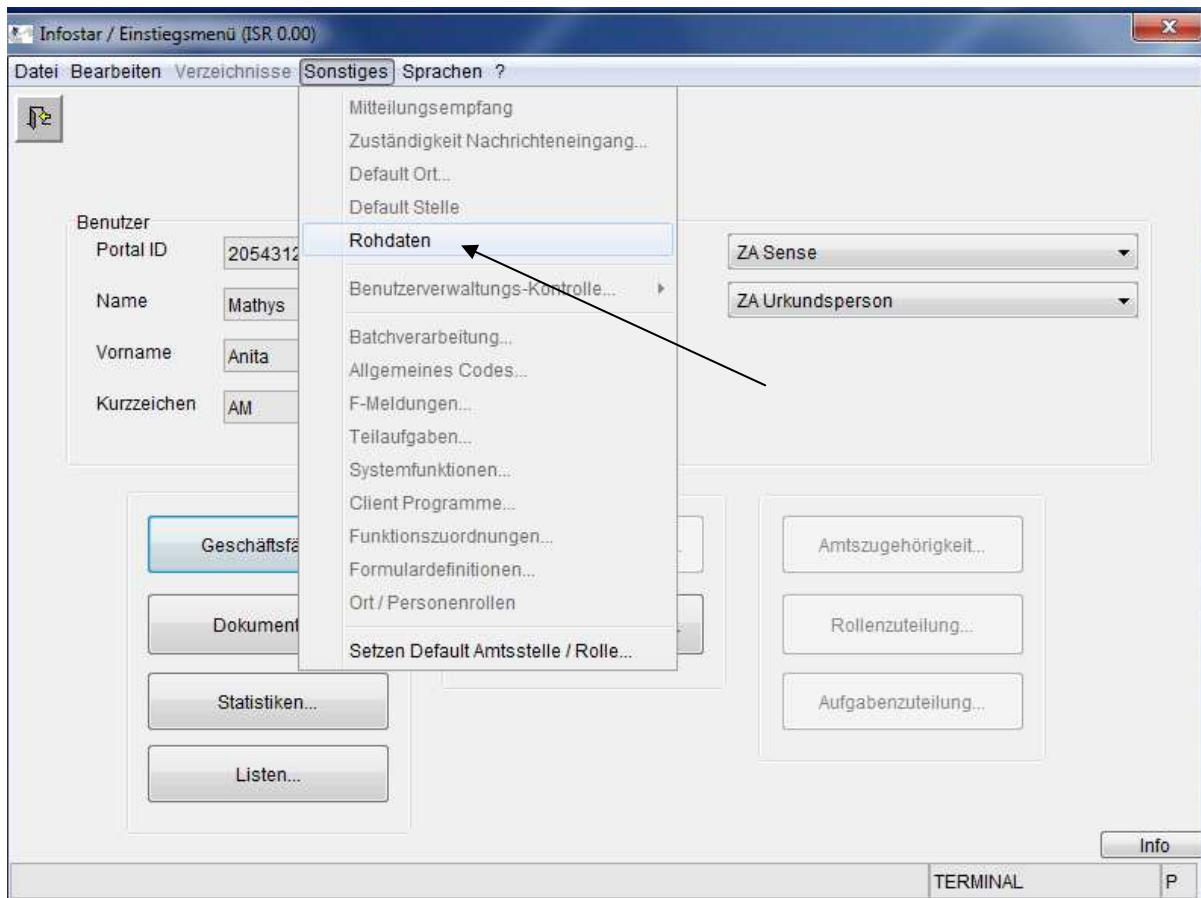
Infostar / Einstiegsmenü (ISR 0.00)

Datei Bearbeiten Verzeichnisse Sonstiges Sprachen ?

Mitteilungsempfang
Zuständigkeit Nachrichteneingang...
Default Ort...
Default Stelle
Rohdaten
Benutzerverwaltungs-Kontrolle...
Batchverarbeitung...
Allgemeines Codes...
F-Meldungen...
Teilaufgaben...
Systemfunktionen...
Client Programme...
Funktionszuordnungen...
Formulardefinitionen...
Ort / Personenrollen
Setzen Default Amtsstelle / Rolle...

Benutzer
Portal ID 2054312
Name Mathys
Vorname Anita
Kurzzeichen AM

ZA Sense
ZA Urkundsperson

Geschäftsfä
Dokument
Statistiken...
Listen...

Amtszugehörigkeit...
Rollenzuteilung...
Aufgabenzuteilung...

Info
TERMINAL P